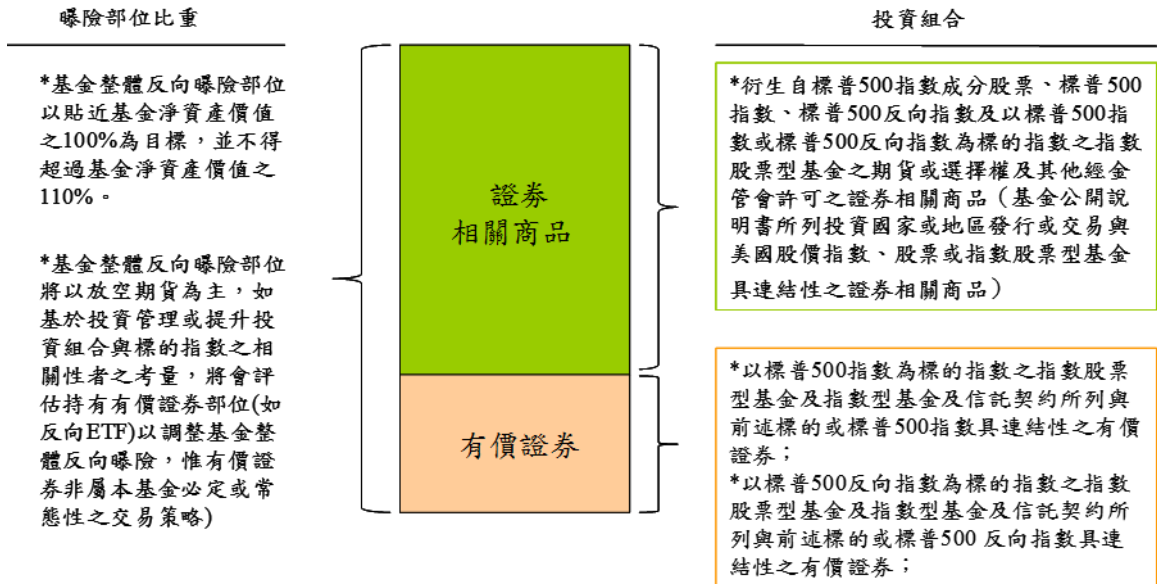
曝險部位比重

*基金整體反向曝險部位以貼近基金淨資產價值之100%為目標，並不得超過基金淨資產價值之110%。

*基金整體反向曝險部位將以放空期貨為主，如基於投資管理或提升投資組合與標的指數之相關性者之考量，將會評估持有有價證券部位(如反向ETF)以調整基金整體反向曝險，惟有價證券非屬本基金必定或常態性之交易策略)

證券
相關商品

有價證券

投資組合

*衍生自標普500指數成分股票、標普500指數、標普500反向指數及以標普500指數或標普500反向指數為標的指數之指數股票型基金之期貨或選擇權及其他經金管會許可之證券相關商品（基金公開說明書所列投資國家或地區發行或交易與美國股價指數、股票或指數股票型基金具連結性之證券相關商品）

*以標普500指數為標的指數之指數股票型基金及指數型基金及信託契約所列與前述標的或標普500指數具連結性之有價證券；
*以標普500反向指數為標的指數之指數股票型基金及指數型基金及信託契約所列與前述標的或標普500 反向指數具連結性之有價證券；